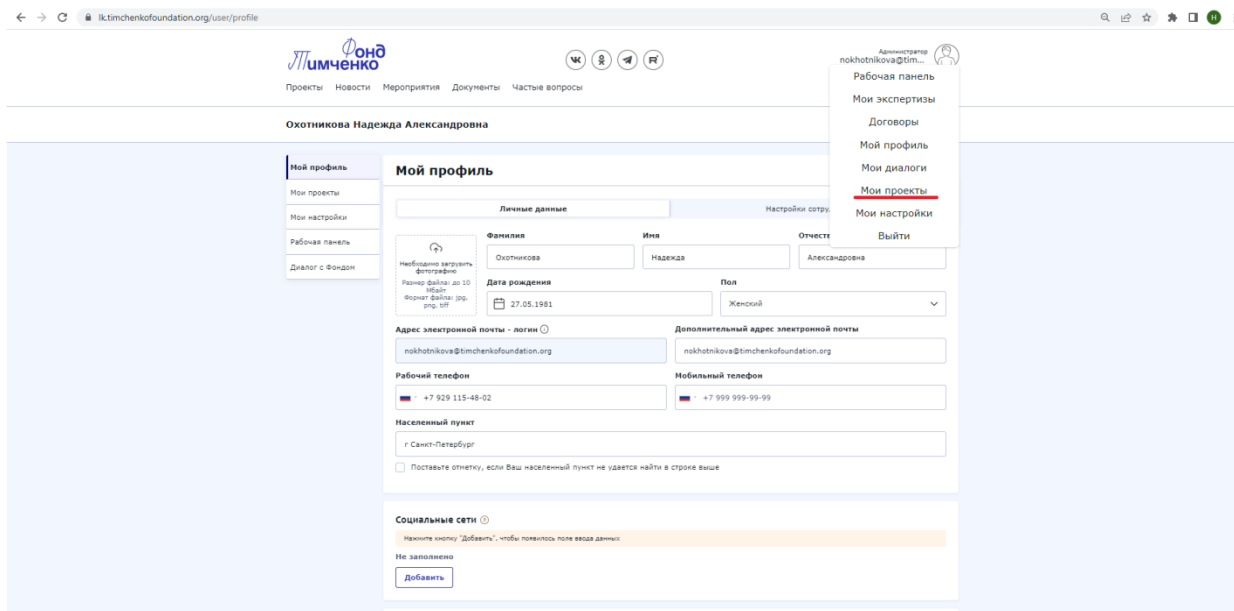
lk.timchenkofoundation.org/user/profile

Фонд Тимченко

Проекты Новости Мероприятия Документы Частые вопросы

Администратор
nokhotnikova@tim...

Рабочая панель
Мои экспертизы
Договоры
Мой профиль
Мои диалоги
Мои проекты
Мои настройки
Выйти

Охотникова Надежда Александровна

Мой профиль
Мои проекты
Мои настройки
Рабочая панель
Диалог с Фондом

Мой профиль

Личные данные | Настройки сотру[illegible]

Необходимо загрузить фотографию
Размер файла: до 10 Мбайт
Формат файла: jpg, png, tiff

Фамилия
Охотникова
Имя
Надежда
Отчест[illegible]
Александровна
Дата рождения
27.05.1981
Пол
Женский

Адрес электронной почты - логин
nokhotnikova@timchenkofoundation.org
Дополнительный адрес электронной почты
nokhotnikova@timchenkofoundation.org

Рабочий телефон
+7 929 115-48-02
Мобильный телефон
+7 999 999-99-99

Населенный пункт
г Санкт-Петербург

Поставьте отметку, если Ваш населенный пункт не удается найти в строке выше

Социальные сети
Нажмите кнопку "Добавить", чтобы появилось поле ввода данных
Не заполнено
Добавить